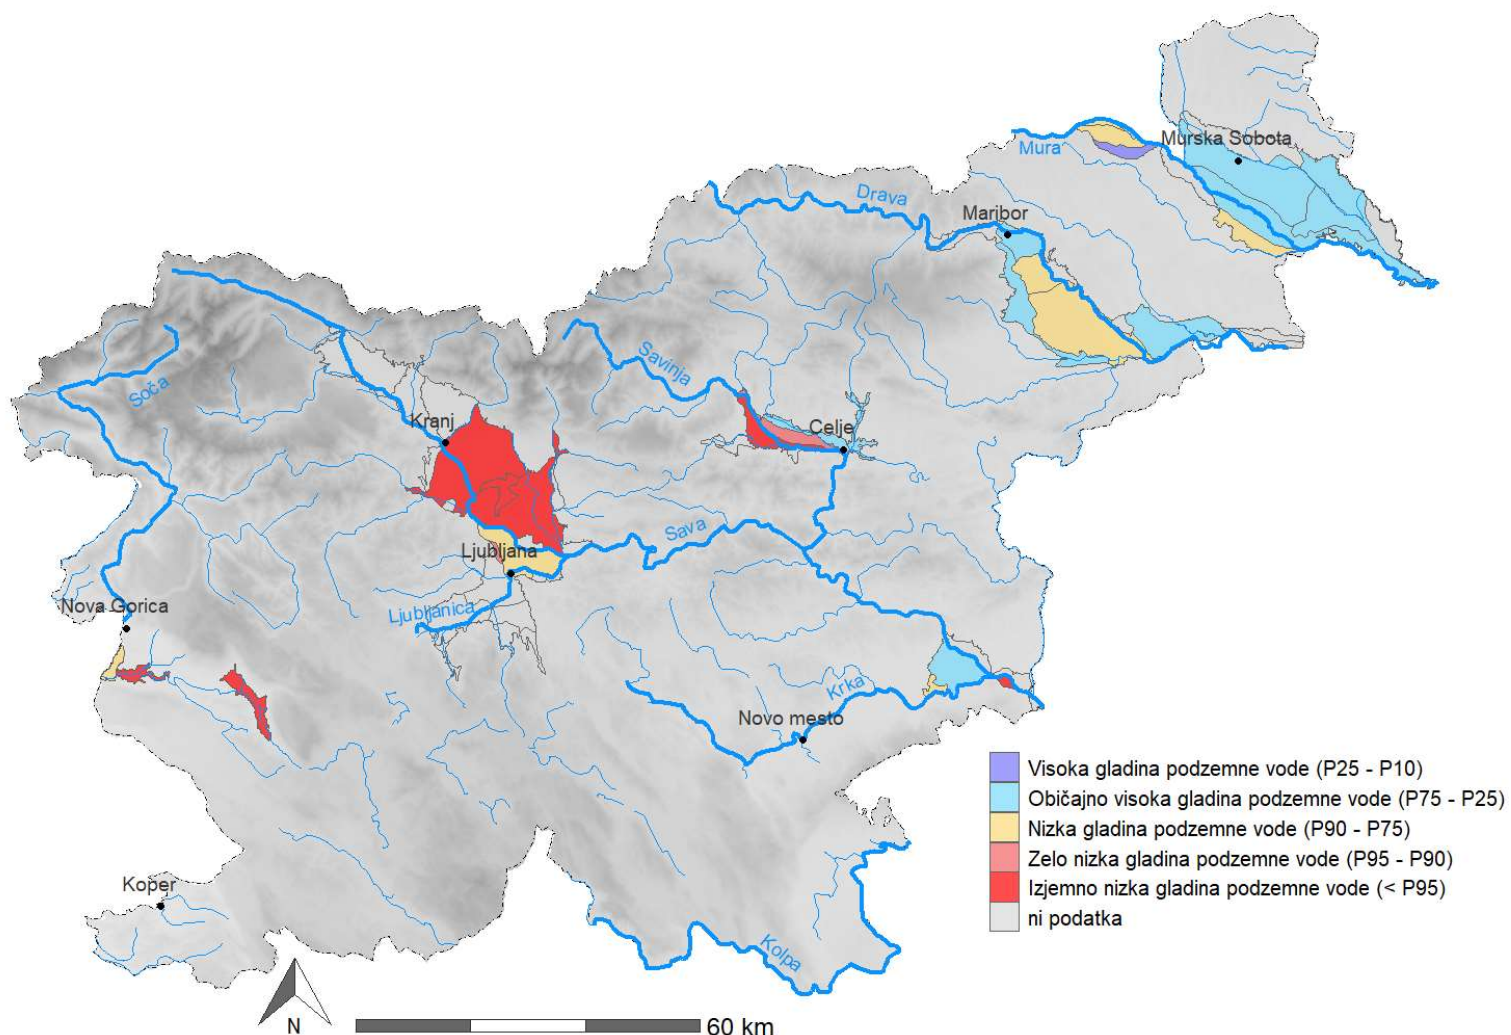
Murska Sobota
Mura
Drava
Maribor
Savinja
Soča
Kranj
Celje
Sava
Ljubljana
Nova Gorica
Ljubljanica
Krka
Novo mesto
Koper
Kolpa

Visoka gladina podzemne vode (P25 - P10)
Običajno visoka gladina podzemne vode (P75 - P25)
Nizka gladina podzemne vode (P90 - P75)
Zelo nizka gladina podzemne vode (P95 - P90)
Izjemno nizka gladina podzemne vode (< P95)
ni podatka

N
60 km